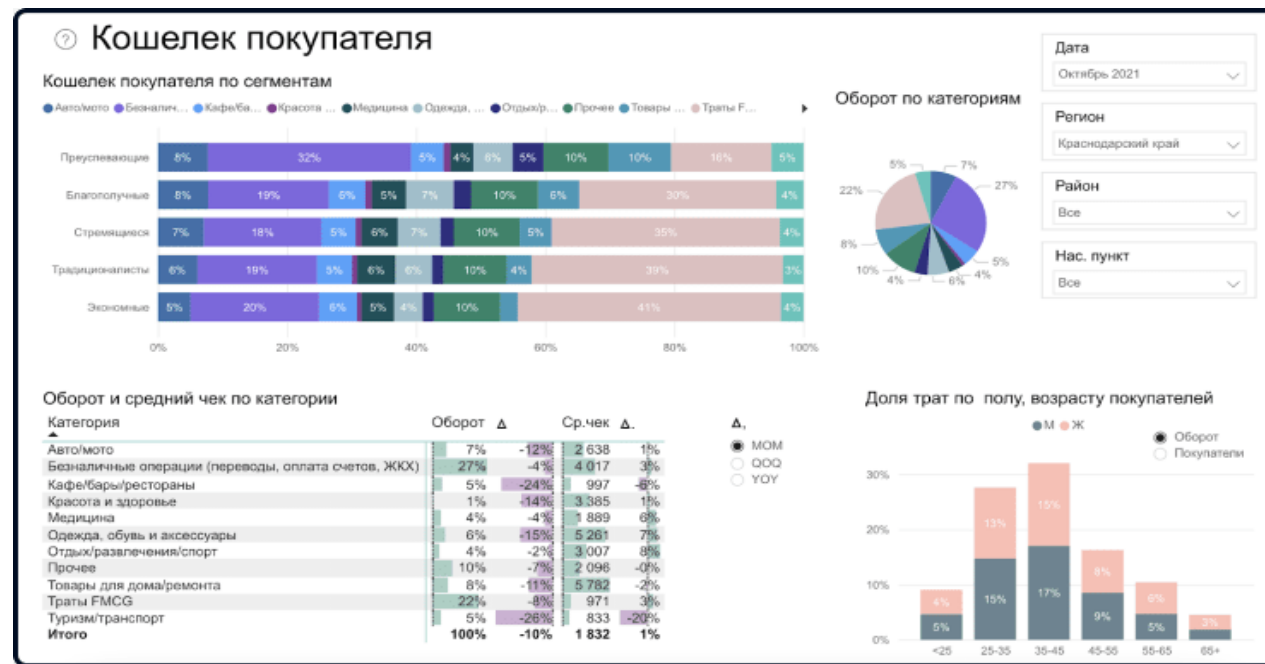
? Кошелек покупателя

Кошелек покупателя по сегментам

Авто/мото, Безналич..., Кафе/ба..., Красота ..., Медицина, Одежда, ..., Отдых/р..., Прочее, Товары ..., Траты F...

Преуспевающие: 8% 32% 5% 4% 6% 5% 10% 10% 16% 5%
Благополучные: 8% 19% 6% 5% 7% 10% 6% 30% 4%
Стремящиеся: 7% 18% 5% 6% 7% 10% 5% 35% 4%
Традиционалисты: 6% 19% 5% 6% 6% 10% 4% 39% 3%
Экономные: 5% 20% 6% 5% 4% 10% 41% 4%

0% 20% 40% 60% 80% 100%

Оборот по категориям

5% 7% 27% 22% 8% 10% 4% 6% 4% 5%

Дата
Октябрь 2021

Регион
Краснодарский край

Район
Все

Нас. пункт
Все

Оборот и средний чек по категории

| Категория | Оборот | Δ | Ср.чек | Δ. |
|---|---|---|---|---|
| Авто/мото | 7% | -12% | 2 638 | 1% |
| Безналичные операции (переводы, оплата счетов, ЖКХ) | 27% | -4% | 4 017 | 3% |
| Кафе/бары/рестораны | 5% | -24% | 997 | -6% |
| Красота и здоровье | 1% | -14% | 3 385 | 1% |
| Медицина | 4% | -4% | 1 889 | 6% |
| Одежда, обувь и аксессуары | 6% | -15% | 5 261 | 7% |
| Отдых/развлечения/спорт | 4% | -2% | 3 007 | 8% |
| Прочее | 10% | -7% | 2 096 | -0% |
| Товары для дома/ремонта | 8% | -11% | 5 782 | -2% |
| Траты FMCG | 22% | -8% | 971 | 3% |
| Туризм/транспорт | 5% | -26% | 833 | -20% |
| Итого | 100% | -10% | 1 832 | 1% |

Δ,
MOM
QOQ
YOY

Доля трат по полу, возрасту покупателей

М Ж
Оборот
Покупатели

30% 20% 10% 0%

<25: 5% 4%
25-35: 15% 13%
35-45: 17% 15%
45-55: 9% 8%
55-65: 5% 6%
65+: 3%